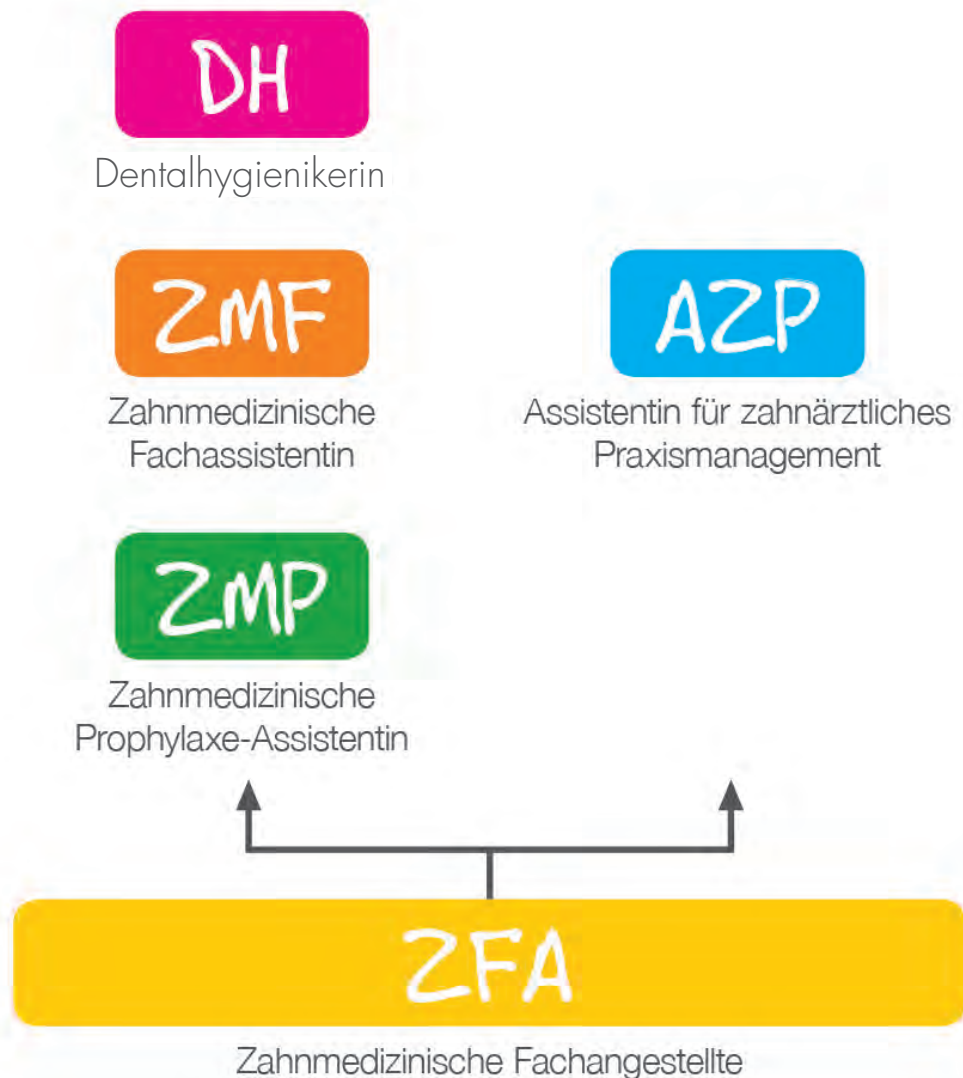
DH

Dentalhygienikerin

ZMF

Zahnmedizinische Fachassistentin

AZP

Assistentin für zahnärztliches Praxismanagement

ZMP

Zahnmedizinische Prophylaxe-Assistentin

ZFA

Zahnmedizinische Fachangestellte